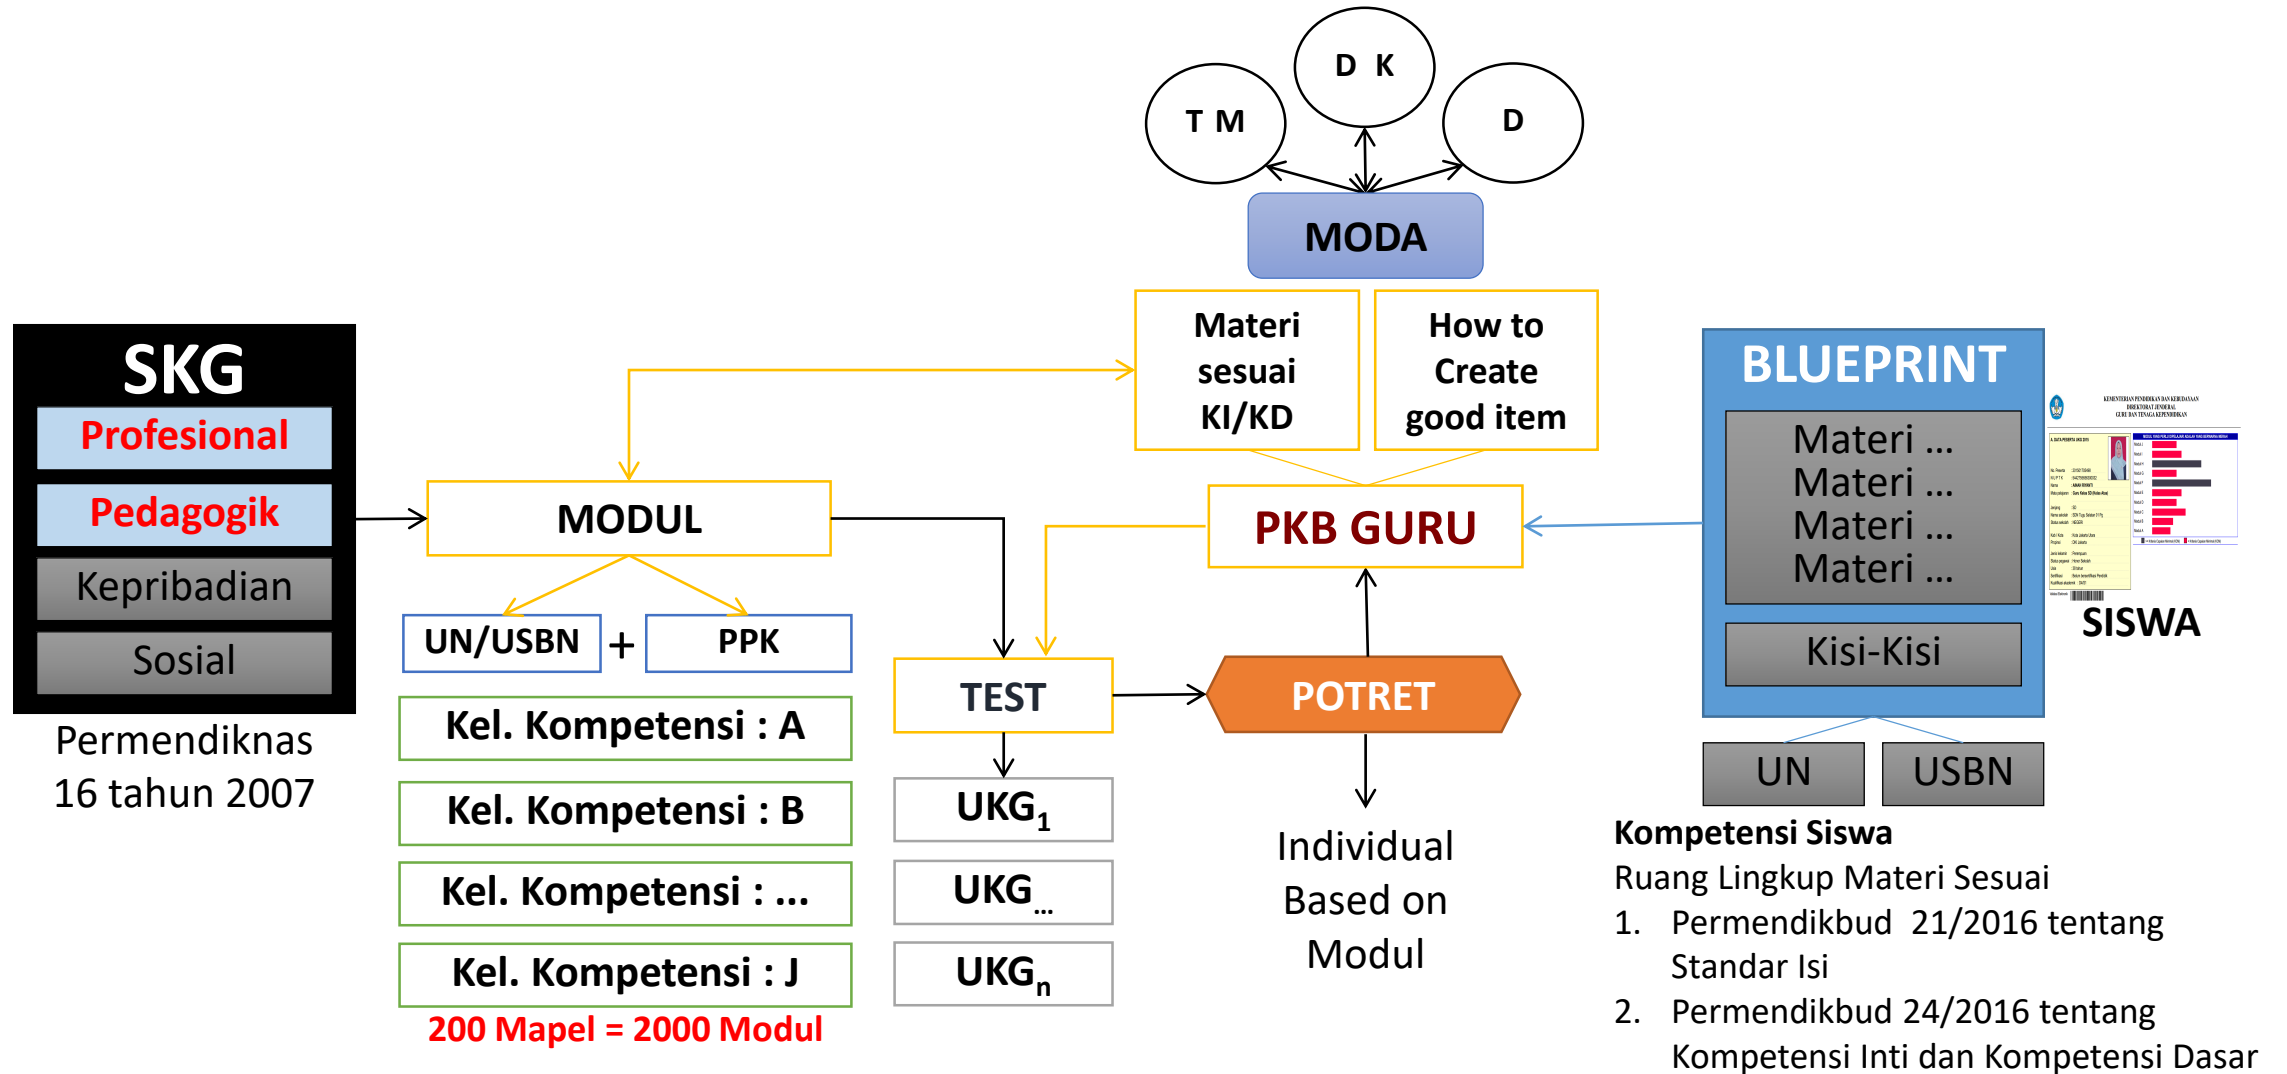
D K

T M

D

MODA

Materi sesuai KI/KD

How to Create good item

SKG

Profesional

Pedagogik

Kepribadian

Sosial

Permendiknas 16 tahun 2007

MODUL

PKB GURU

BLUEPRINT

Materi ...
Materi ...
Materi ...
Materi ...

Kisi-Kisi

SISWA

UN/USBN + PPK

TEST

POTRET

Kel. Kompetensi : A

Kel. Kompetensi : B

Kel. Kompetensi : ...

Kel. Kompetensi : J

200 Mapel = 2000 Modul

$UKG_1$

$UKG_{...}$

$UKG_n$

Individual Based on Modul

UN

USBN

Kompetensi Siswa
Ruang Lingkup Materi Sesuai
1. Permendikbud 21/2016 tentang Standar Isi
2. Permendikbud 24/2016 tentang Kompetensi Inti dan Kompetensi Dasar